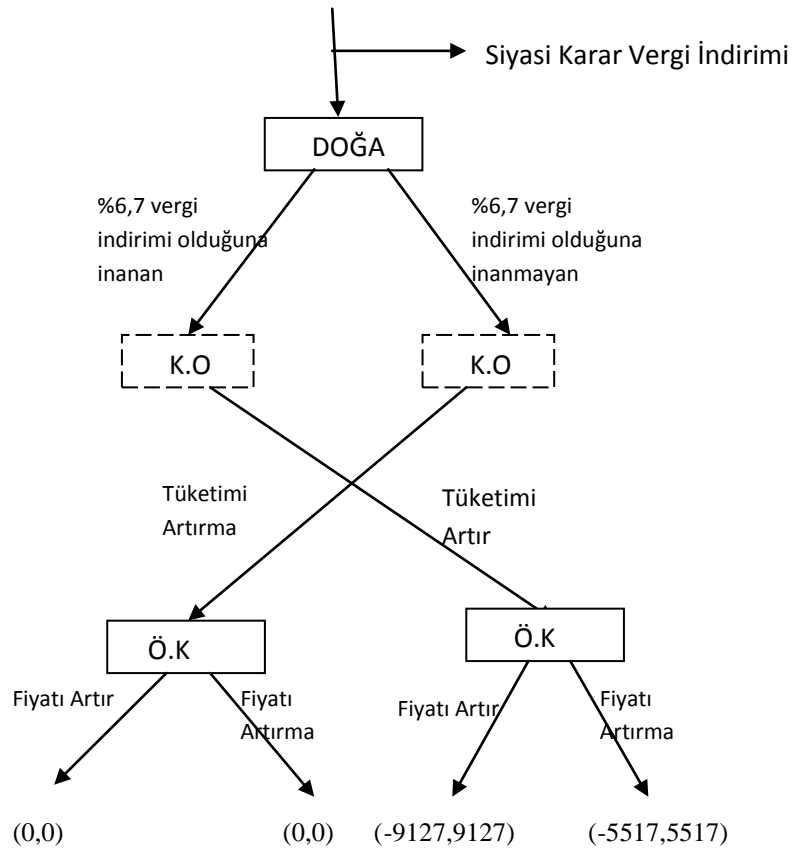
Siyasi Karar Vergi İndirimi

DOĞA

%6,7 vergi indirimi olduğuna inanan

%6,7 vergi indirimi olduğuna inanmayan

K.O

K.O

Tüketimi Artırma

Tüketimi Artır

Ö.K

Ö.K

Fiyatı Artır

Fiyatı Artırma

Fiyatı Artır

Fiyatı Artırma

(0,0) (0,0) (-9127,9127) (-5517,5517)